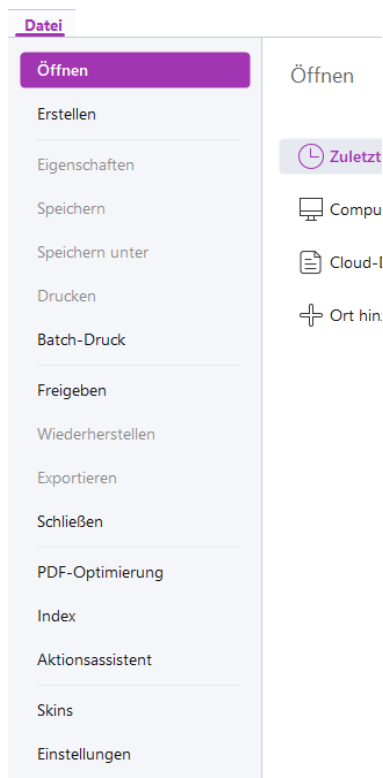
Datei

Öffnen
Erstellen
Eigenschaften
Speichern
Speichern unter
Drucken
Batch-Druck
Freigeben
Wiederherstellen
Exportieren
Schließen
PDF-Optimierung
Index
Aktionsassistent
Skins
Einstellungen

Öffnen

Zuletzt
Compu
Cloud-
Ort hin